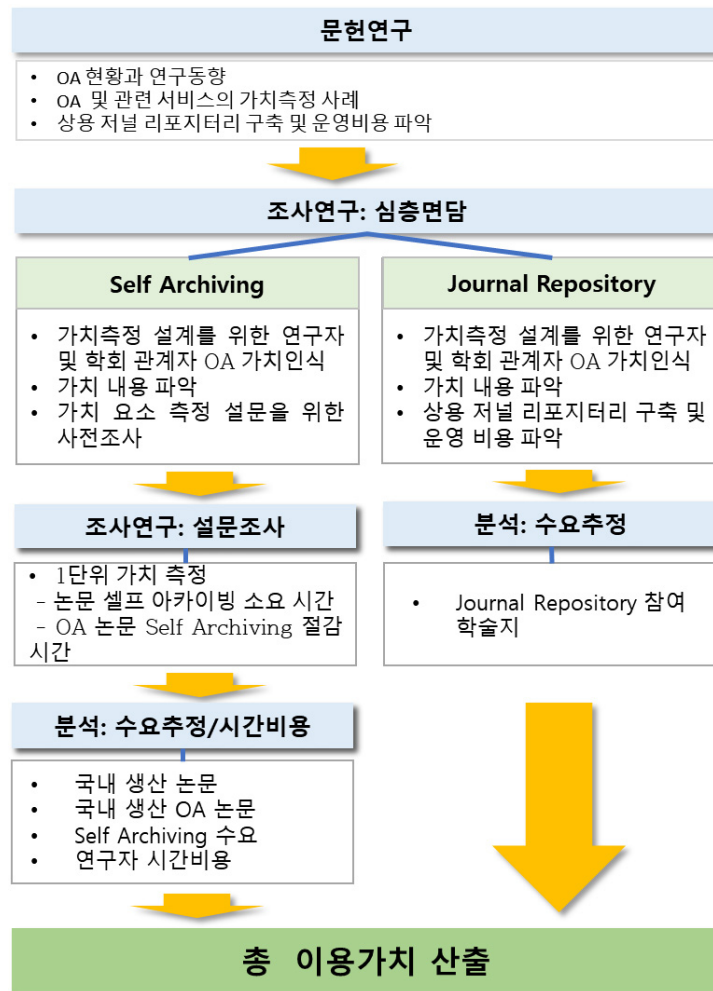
문헌연구

• OA 현황과 연구동향
• OA 및 관련 서비스의 가치측정 사례
• 상용 저널 리포지터리 구축 및 운영비용 파악

조사연구: 심층면담

Self Archiving

• 가치측정 설계를 위한 연구자 및 학회 관계자 OA 가치인식
• 가치 내용 파악
• 가치 요소 측정 설문을 위한 사전조사

Journal Repository

• 가치측정 설계를 위한 연구자 및 학회 관계자 OA 가치인식
• 가치 내용 파악
• 상용 저널 리포지터리 구축 및 운영 비용 파악

조사연구: 설문조사

• 1단위 가치 측정
- 논문 셀프 아카이빙 소요 시간
- OA 논문 Self Archiving 절감 시간

분석: 수요추정

• Journal Repository 참여 학술지

분석: 수요추정/시간비용

• 국내 생산 논문
• 국내 생산 OA 논문
• Self Archiving 수요
• 연구자 시간비용

총 이용가치 산출